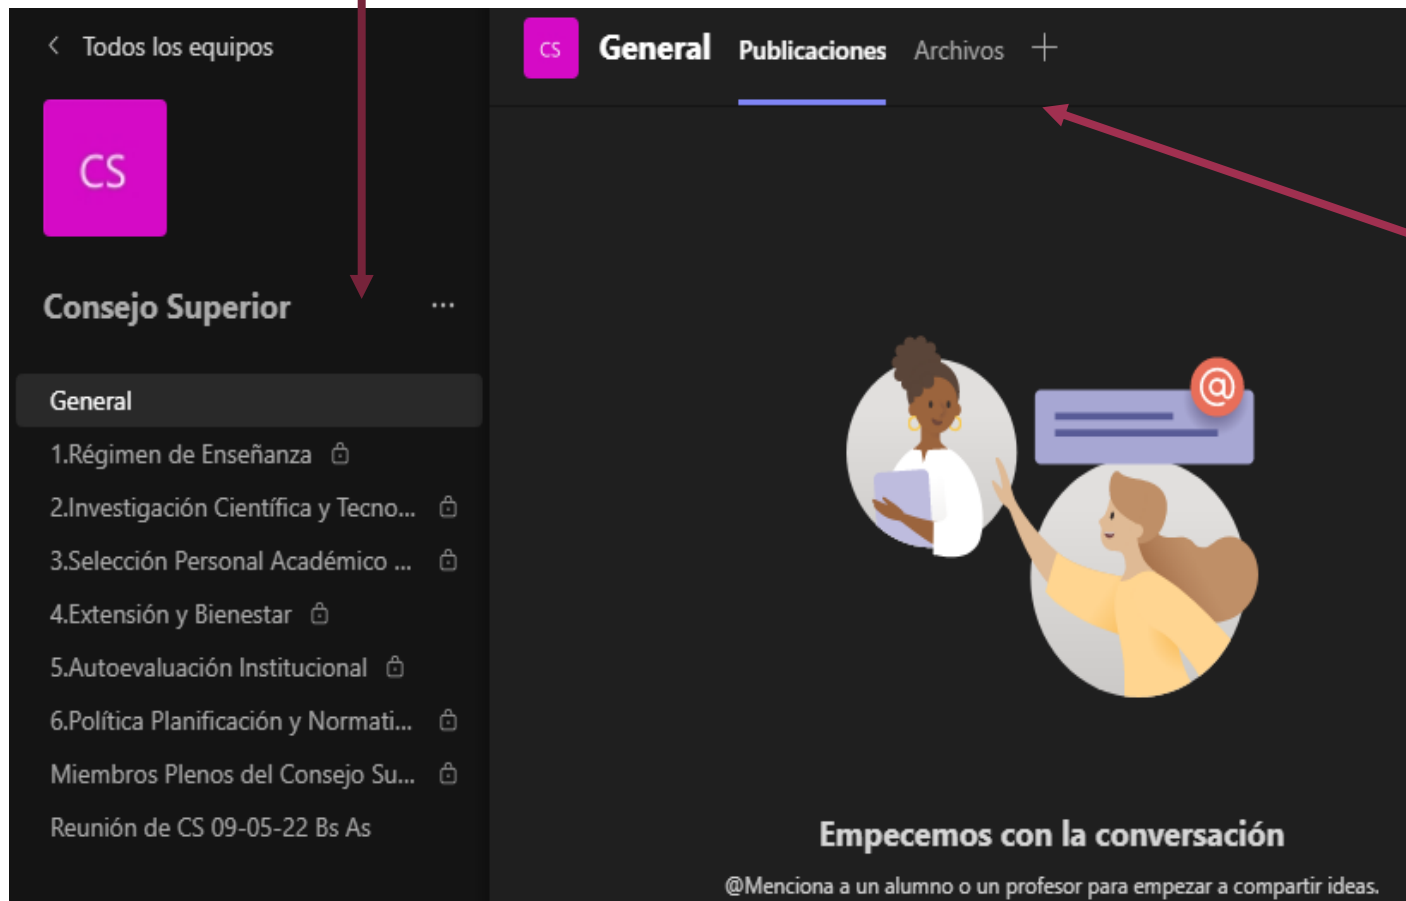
< Todos los equipos

CS

Consejo Superior ...

General

1.Régimen de Enseñanza

2.Investigación Científica y Tecno...

3.Selección Personal Académico ...

4.Extensión y Bienestar

5.Autoevaluación Institucional

6.Política Planificación y Normati...

Miembros Plenos del Consejo Su...

Reunión de CS 09-05-22 Bs As

CS General Publicaciones Archivos +

Empecemos con la conversación

@Menciona a un alumno o un profesor para empezar a compartir ideas.